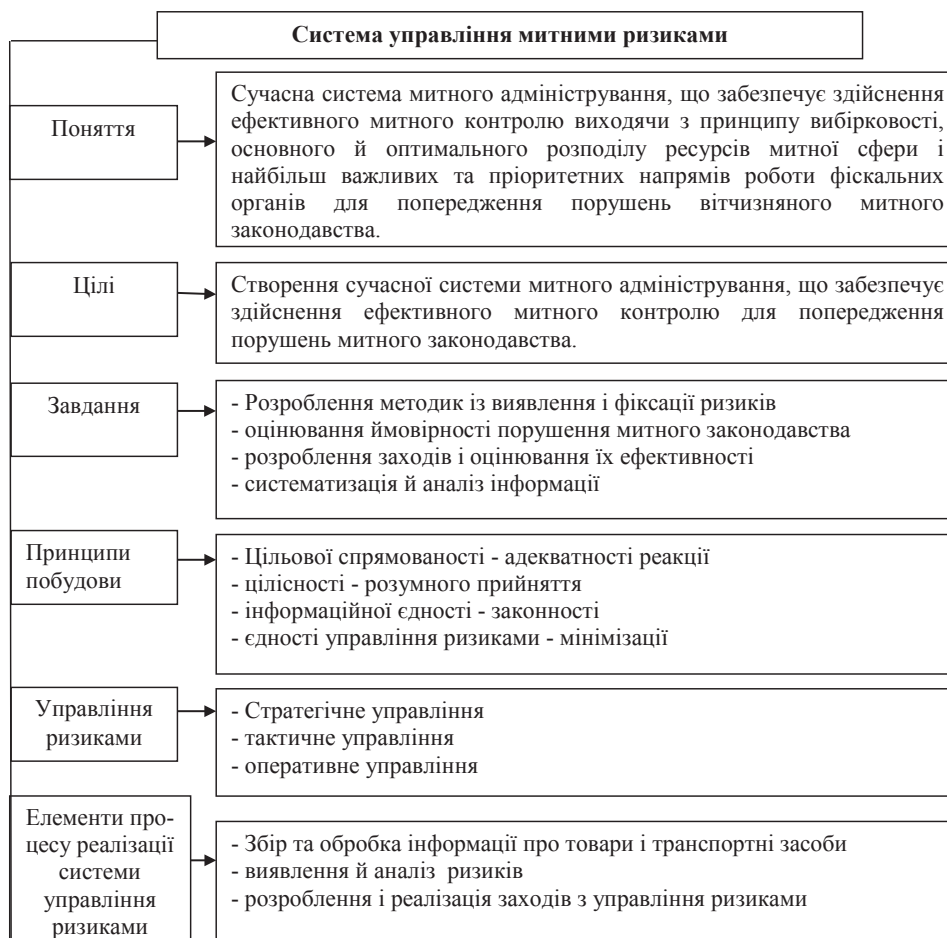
Система управління митними ризиками

Поняття

Сучасна система митного адміністрування, що забезпечує здійснення ефективного митного контролю виходячи з принципу вибірковості, основного й оптимального розподілу ресурсів митної сфери і найбільш важливих та пріоритетних напрямів роботи фіскальних органів для попередження порушень вітчизняного митного законодавства.

Цілі

Створення сучасної системи митного адміністрування, що забезпечує здійснення ефективного митного контролю для попередження порушень митного законодавства.

Завдання

- Розроблення методик із виявлення і фіксації ризиків
- оцінювання ймовірності порушення митного законодавства
- розроблення заходів і оцінювання їх ефективності
- систематизація й аналіз інформації

Принципи побудови

- Цільової спрямованості - адекватності реакції
- цілісності - розумного прийняття
- інформаційної єдності - законності
- єдності управління ризиками - мінімізації

Управління ризиками

- Стратегічне управління
- тактичне управління
- оперативне управління

Елементи процесу реалізації системи управління ризиками

- Збір та обробка інформації про товари і транспортні засоби
- виявлення й аналіз ризиків
- розроблення і реалізація заходів з управління ризиками